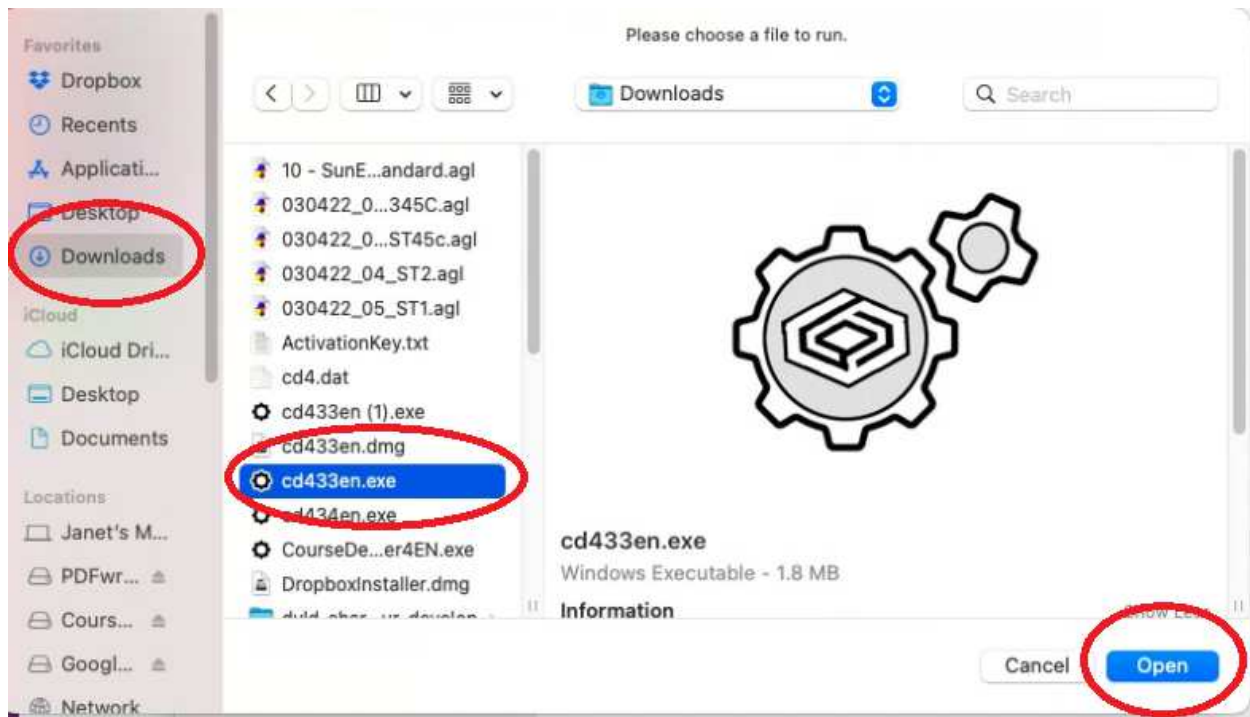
Favorites
Dropbox
Recents
Applicati...
Desktop
Downloads
iCloud
iCloud Dri...
Desktop
Documents
Locations
Janet's M...
PDFwr...
Cours...
Googl...
Network

Please choose a file to run.

Downloads
Search

10 - SunE...andard.agl
030422_0...345C.agl
030422_0...ST45c.agl
030422_04_ST2.agl
030422_05_ST1.agl
ActivationKey.txt
cd4.dat
cd433en (1).exe
cd433en.dmg
cd433en.exe
cd434en.exe
CourseDe...er4EN.exe
DropboxInstaller.dmg
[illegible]

cd433en.exe
Windows Executable - 1.8 MB
Information
Show Less

Cancel
Open